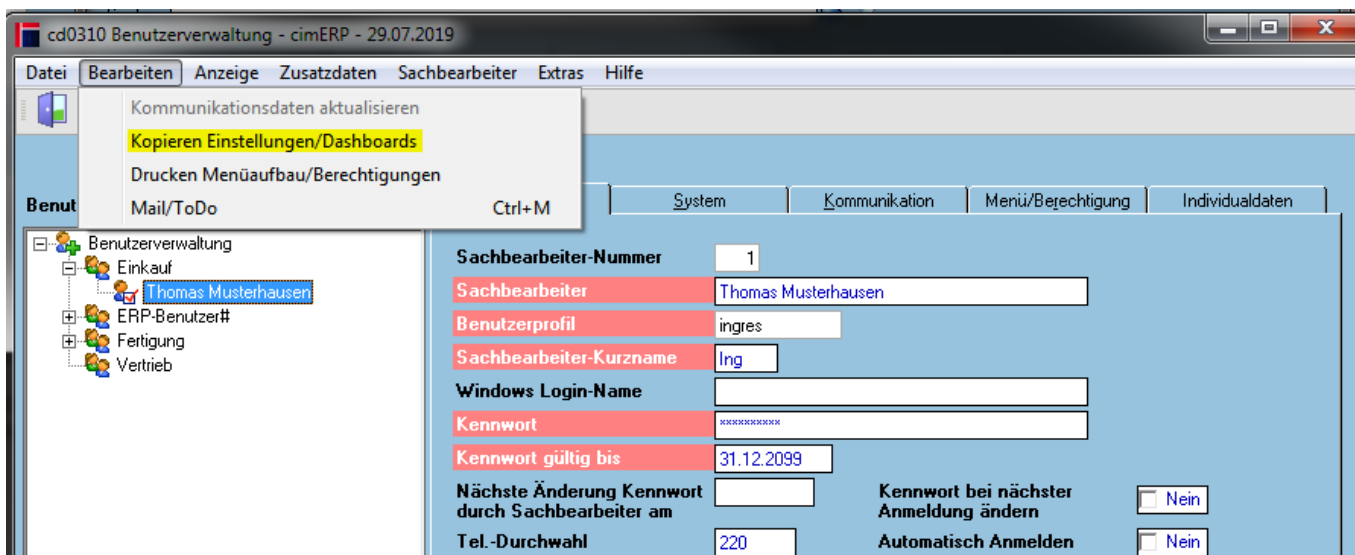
cd0310 Benutzerverwaltung - cimERP - 29.07.2019

Datei Bearbeiten Anzeige Zusatzdaten Sachbearbeiter Extras Hilfe

Kommunikationsdaten aktualisieren
Kopieren Einstellungen/Dashboards
Drucken Menüaufbau/Berechtigungen
Mail/ToDo Ctrl+M

Benut

System | Kommunikation | Menü/Berechtigung | Individualdaten

Benutzerverwaltung
Einkauf
Thomas Musterhausen
ERP-Benutzer#
Fertigung
Vertrieb

Sachbearbeiter-Nummer 1
Sachbearbeiter Thomas Musterhausen
Benutzerprofil ingres
Sachbearbeiter-Kurzname Ing
Windows Login-Name
Kennwort **********
Kennwort gültig bis 31.12.2099
Nächste Änderung Kennwort durch Sachbearbeiter am
Kennwort bei nächster Anmeldung ändern Nein
Tel.-Durchwahl 220
Automatisch Anmelden Nein